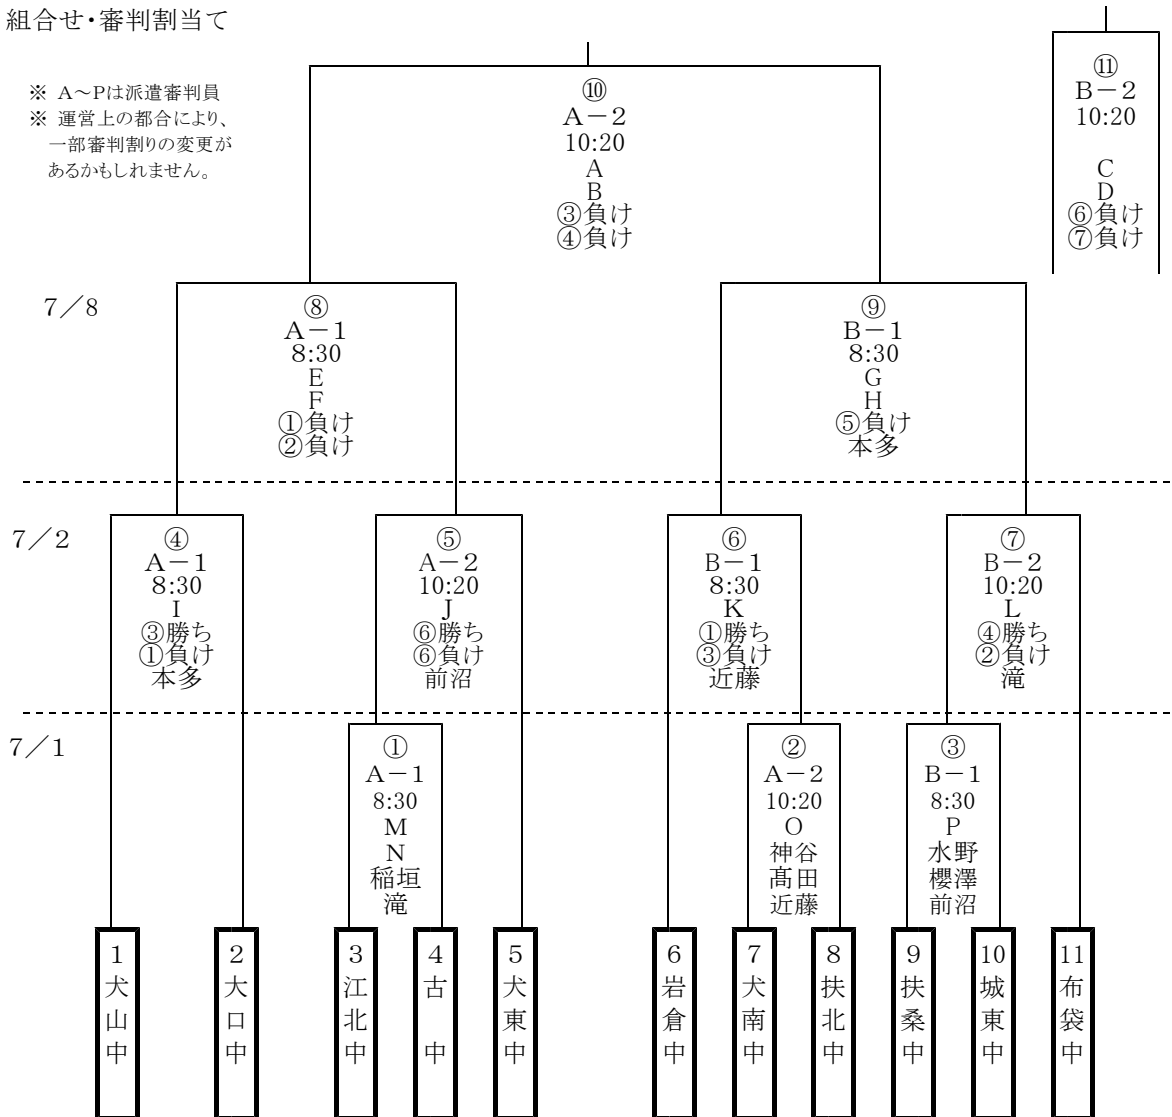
組合せ・審判割当て

※ A～Pは派遣審判員
※ 運営上の都合により、一部審判割りの変更があるかもしれません。

⑩
A－2
10:20
A
B
③負け
④負け

⑪
B－2
10:20
C
D
⑥負け
⑦負け

7／8

⑧
A－1
8:30
E
F
①負け
②負け

⑨
B－1
8:30
G
H
⑤負け
本多

7／2

④
A－1
8:30
I
③勝ち
①負け
本多

⑤
A－2
10:20
J
⑥勝ち
⑥負け
前沼

⑥
B－1
8:30
K
①勝ち
③負け
近藤

⑦
B－2
10:20
L
④勝ち
②負け
滝

7／1

①
A－1
8:30
M
N
稲垣
滝

②
A－2
10:20
O
神谷
髙田
近藤

③
B－1
8:30
P
水野
櫻澤
前沼

1 犬山中
2 大口中
3 江北中
4 古中
5 犬東中
6 岩倉中
7 犬南中
8 扶北中
9 扶桑中
10 城東中
11 布袋中